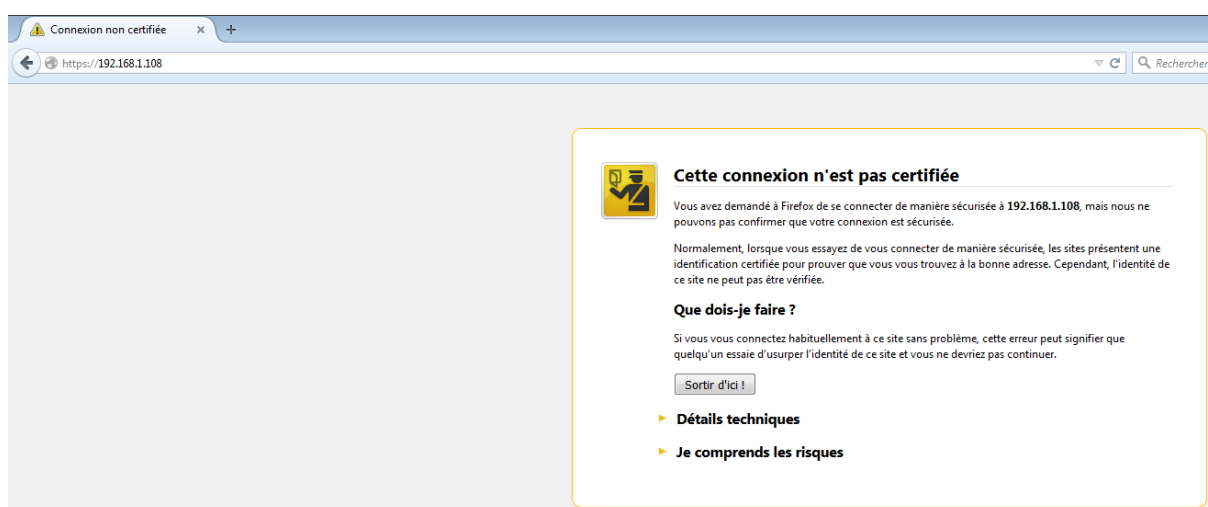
Connexion non certifiée ×
+
https://192.168.1.108
Rechercher

Cette connexion n'est pas certifiée

Vous avez demandé à Firefox de se connecter de manière sécurisée à **192.168.1.108**, mais nous ne pouvons pas confirmer que votre connexion est sécurisée.

Normalement, lorsque vous essayez de vous connecter de manière sécurisée, les sites présentent une identification certifiée pour prouver que vous vous trouvez à la bonne adresse. Cependant, l'identité de ce site ne peut pas être vérifiée.

Que dois-je faire ?

Si vous vous connectez habituellement à ce site sans problème, cette erreur peut signifier que quelqu'un essaie d'usurper l'identité de ce site et vous ne devriez pas continuer.

Sortir d'ici !

Détails techniques

Je comprends les risques